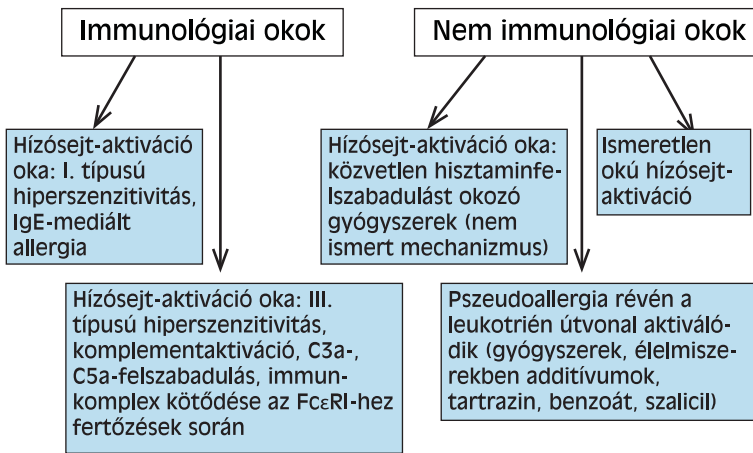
Immunológiai okok

Nem immunológiai okok

Hízósejt-aktiváció oka: I. típusú hiperszenzitivitás, IgE-mediált allergia

Hízósejt-aktiváció oka: közvetlen hisztaminfelszabadulást okozó gyógyszerek (nem ismert mechanizmus)

Ismeretlen okú hízósejt-aktiváció

Hízósejt-aktiváció oka: III. típusú hiperszenzitivitás, komplementaktiváció, C3a-, C5a-felszabadulás, immunkomplex kötődése az FcεRI-hez fertőzések során

Pszeudoallergia révén a leukotrién útvonal aktiválódik (gyógyszerek, élelmiszerekben additívumok, tartrazin, benzoát, szalicil)